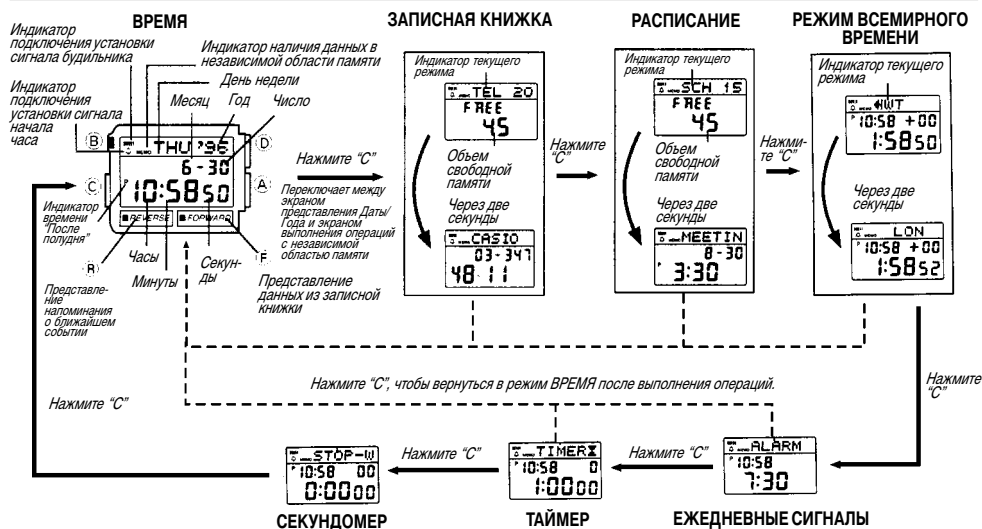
ВРЕМЯ

Индикатор подключения установки сигнала будильника

Индикатор наличия данных в независимой области памяти

День недели

Индикатор подключения установки сигнала начала часа

Месяц

Год

Число

THU '96

6-30

10:58 50

REVERSE

FORWARD

Индикатор времени "После полудня"

Часы

Минуты

Секунды

Представление напоминания о ближайшем событии

Представление данных из записной книжки

Нажмите "C"

Переключает между экраном представления Даты/Года и экраном выполнения операций с независимой областью памяти

ЗАПИСНАЯ КНИЖКА

Индикатор текущего режима

TEL 20

FREE

45

Обьем свободной памяти

Через две секунды

CASIO

03-347

48 11

Нажмите "C"

РАСПИСАНИЕ

Индикатор текущего режима

SCH 15

FREE

45

Обьем свободной памяти

Через две секунды

MEETIN

8-30

3:30

Нажмите "C"

РЕЖИМ ВСЕМИРНОГО ВРЕМЕНИ

Индикатор текущего режима

WT

10:58 +00

1:58 50

Через две секунды

LON

10:58 +00

1:58 52

Нажмите "C", чтобы вернуться в режим ВРЕМЯ после выполнения операций.

Нажмите "C"

Нажмите "C"

STOP-W

10:58 00

0:00 00

СЕКУНДОМЕР

Нажмите "C"

TIMER

10:58 0

1:00 00

ТАЙМЕР

Нажмите "C"

ALARM

10:58

7:30

ЕЖЕДНЕВНЫЕ СИГНАЛЫ